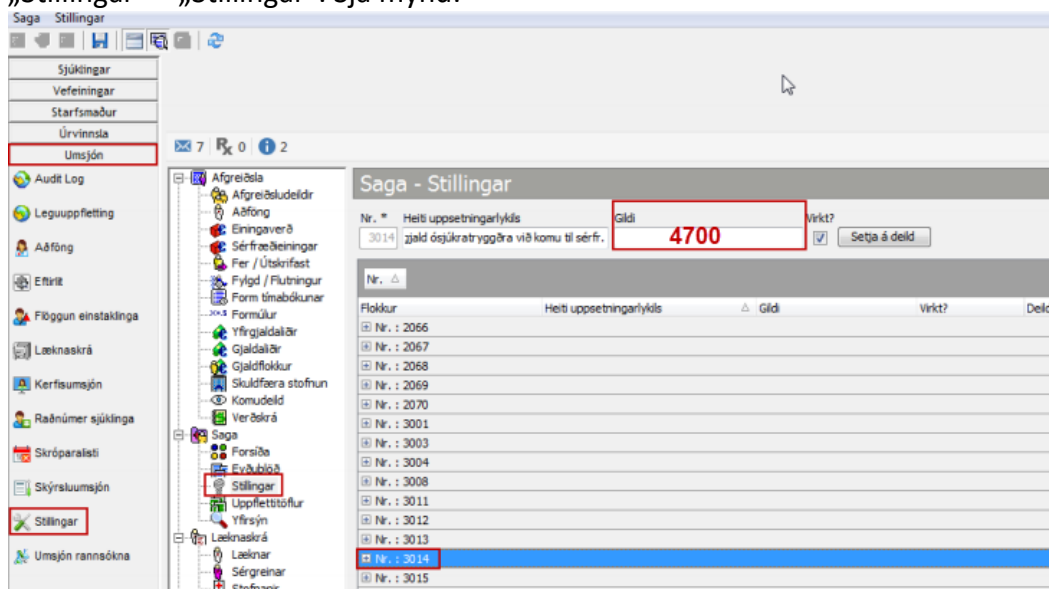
„Stillingar" – „Stillingar" velja mynd.

Saga Stillingar

Sjúklingar
Vefeiningar
Starfsmaður
Úrvinnsla
Umsjón

Audit Log
Leguuppfletting
Aðföng
Eftirlit
Flöggun einstaklinga
Læknaskrá
Kerfisumsjón
Raðnúmer sjúklinga
Skróparalisti
Skýrsluumsjón
Stillingar
Umsjón rannsókna

7 0 2

Afgreiðsla
Afgreiðsludeildir
Aðföng
Einingaverð
Sérfræðieiningar
Fer / Útskrifast
Fylgd / Flutningur
Form tímabókunar
Formúlur
Yfirgjaldaliðir
Gjaldaliðir
Gjaldflokkur
Skuldfæra stofnun
Komudeild
Verðskrá
Saga
Forsíða
Eyðublöð
Stillingar
Uppflettitöflur
Yfirsýn
Læknaskrá
Læknar
Sérgreinar
Stofnanir

Saga - Stillingar

Nr. * Heiti uppsetningarlykils Gildi Virkt?
3014 gjald ósjúkratryggðra við komu til sérfr. 4700 Setja á deild

Nr.

| Flokkur | Heiti uppsetningarlykils | Gildi | Virkt? | Deild |
|---|---|---|---|---|
| Nr. : 2066 | | | | |
| Nr. : 2067 | | | | |
| Nr. : 2068 | | | | |
| Nr. : 2069 | | | | |
| Nr. : 2070 | | | | |
| Nr. : 3001 | | | | |
| Nr. : 3003 | | | | |
| Nr. : 3004 | | | | |
| Nr. : 3008 | | | | |
| Nr. : 3011 | | | | |
| Nr. : 3012 | | | | |
| Nr. : 3013 | | | | |
| Nr. : 3014 | | | | |
| Nr. : 3015 | | | | |